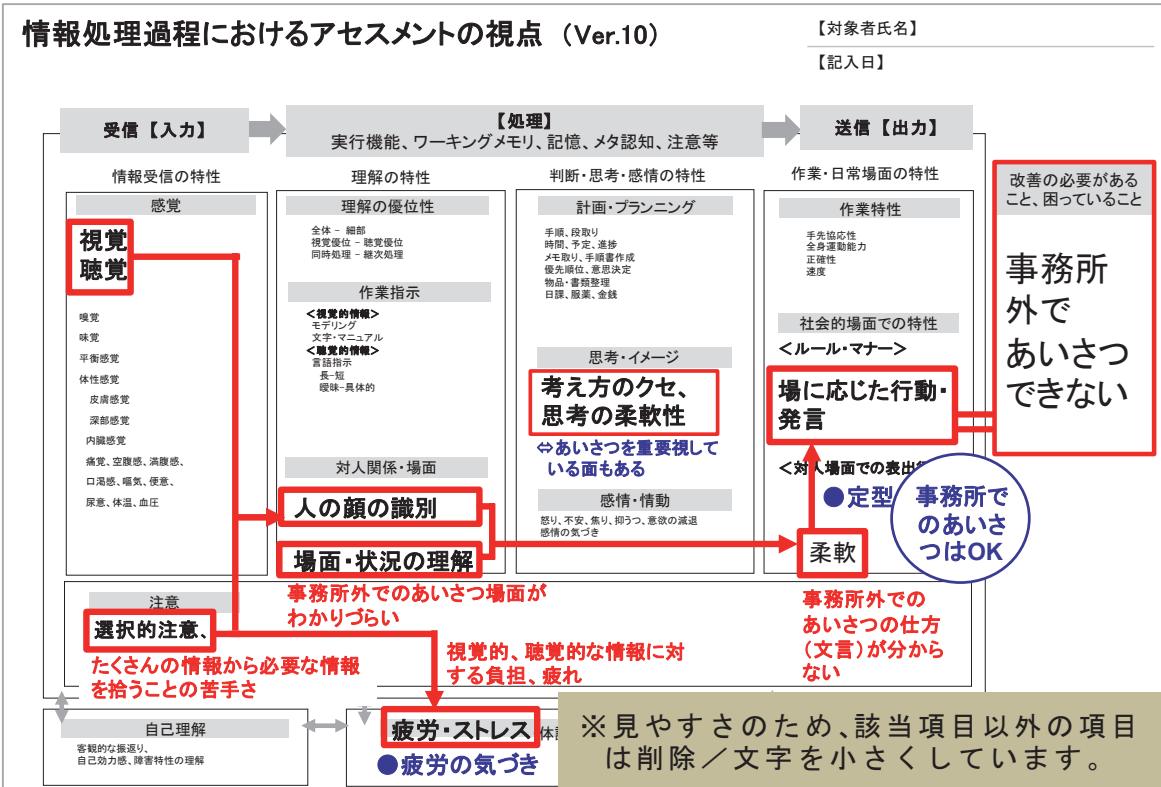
情報処理過程におけるアセスメントの視点（Ver.10）

【対象者氏名】

【記入日】

受信【入力】

【処理】
実行機能、ワーキングメモリ、記憶、メタ認知、注意等

送信【出力】

情報受信の特性

感覚

視覚
聴覚

嗅覚
味覚
平衡感覚
体性感覚
皮膚感覚
深部感覚
内臓感覚
痛覚、空腹感、満腹感、
口渇感、嘔気、便意、
尿意、体温、血圧

理解の特性

理解の優位性

全体 - 細部
視覚優位 - 聴覚優位
同時処理 - 継次処理

作業指示

＜視覚的情報＞
モデリング
文字・マニュアル
＜聴覚的情報＞
言語指示
長-短
曖昧-具体的

対人関係・場面

人の顔の識別

場面・状況の理解

判断・思考・感情の特性

計画・プランニング

手順、段取り
時間、予定、進捗
メモ取り、手順書作成
優先順位、意思決定
物品・書類整理
日課、服薬、金銭

思考・イメージ

考え方のクセ、
思考の柔軟性

⇔あいさつを重要視している面もある

感情・情動

怒り、不安、焦り、抑うつ、意欲の減退
感情の気づき

作業・日常場面の特性

作業特性

手先協応性
全身運動能力
正確性
速度

社会的場面での特性

＜ルール・マナー＞

場に応じた行動・
発言

＜対人場面での表出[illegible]

●定型

事務所でのあいさつはOK

柔軟

改善の必要があること、困っていること

事務所外であいさつできない

事務所外でのあいさつ場面がわかりづらい

注意

選択的注意、

たくさんの情報から必要な情報を拾うことの苦手さ

視覚的、聴覚的な情報に対する負担、疲れ

事務所外でのあいさつの仕方（文言）が分からない

自己理解

客観的な振返り、
自己効力感、障害特性の理解

疲労・ストレス

体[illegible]

●疲労の気づき

※見やすさのため、該当項目以外の項目は削除／文字を小さくしています。